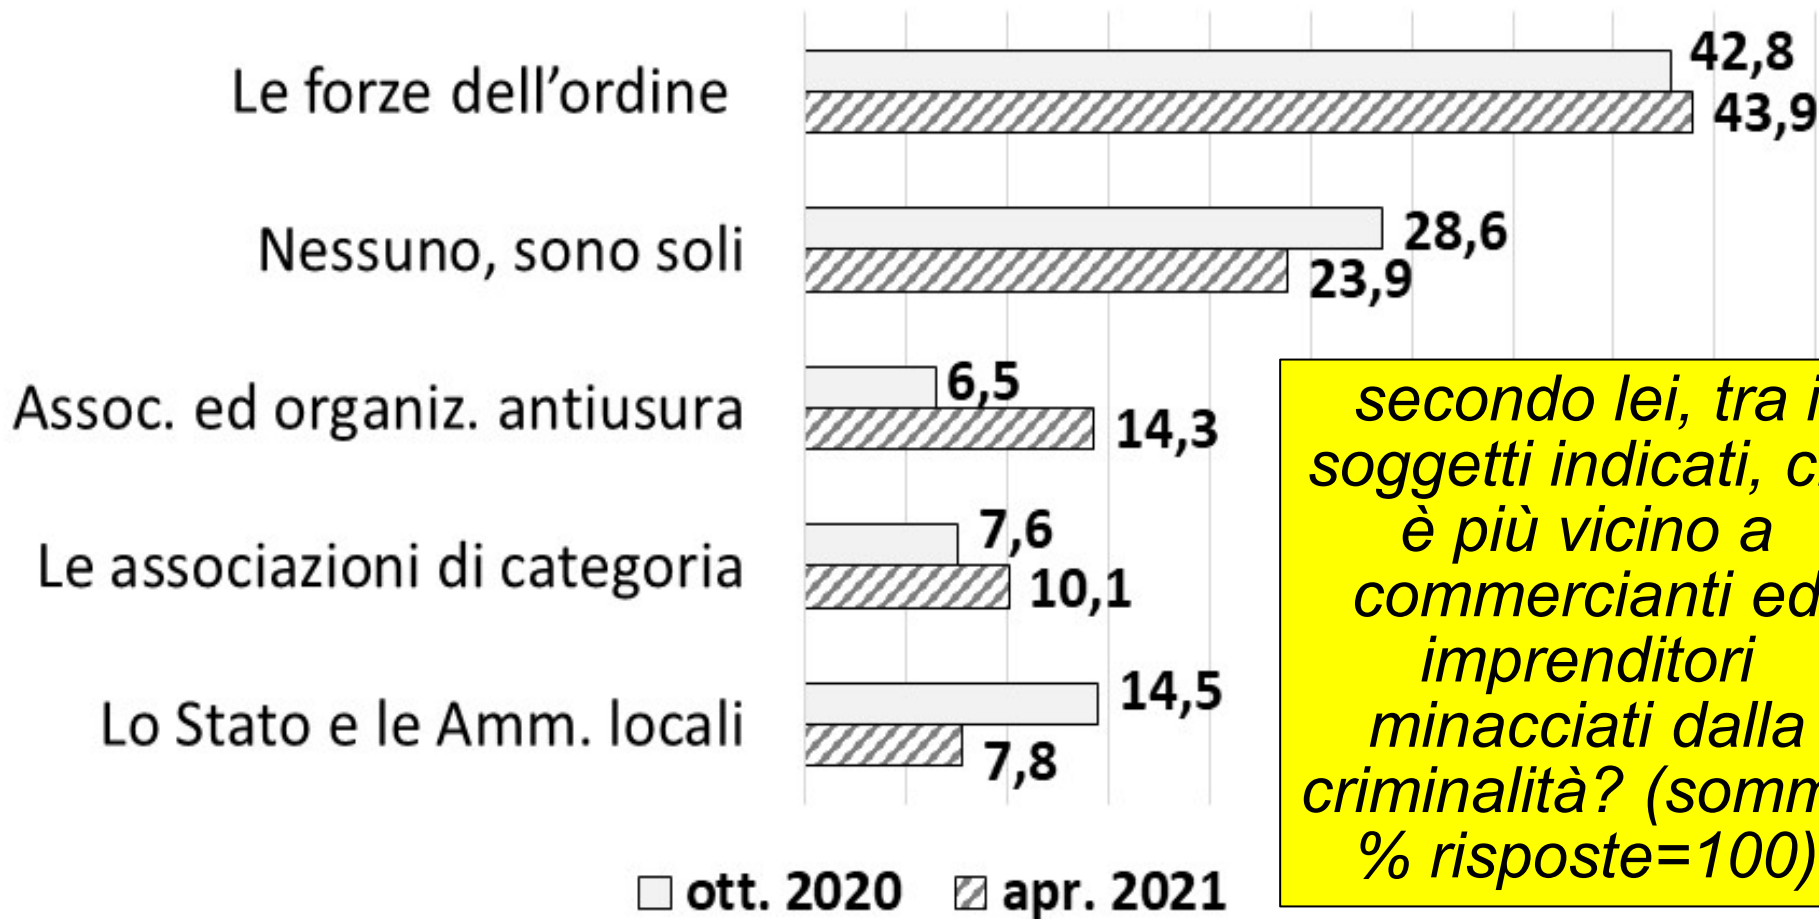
Le forze dell'ordine
42,8
43,9

Nessuno, sono soli
28,6
23,9

Assoc. ed organiz. antiusura
6,5
14,3

Le associazioni di categoria
7,6
10,1

Lo Stato e le Amm. locali
14,5
7,8

ott. 2020 apr. 2021

secondo lei, tra i soggetti indicati, c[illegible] è più vicino a commercianti ed imprenditori minacciati dalla criminalità? (somm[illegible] % risposte=100)